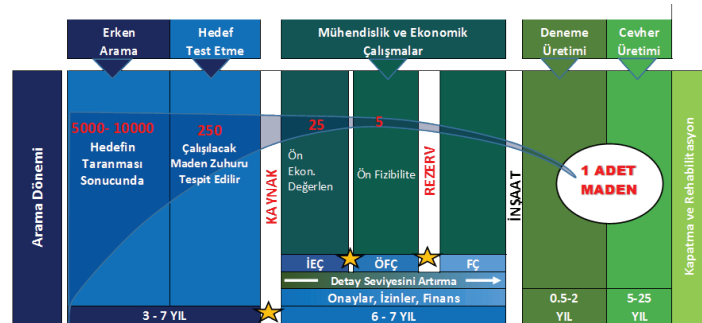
Erken Arama

Hedef Test Etme

Mühendislik ve Ekonomik Çalışmalar

Deneme Üretimi

Cevher Üretimi

Arama Dönemi

5000- 10000
Hedefin Taranması Sonucunda

250
Çalışılacak Maden Zuhuru Tespit Edilir

KAYNAK

25
Ön Ekon. Değerlen

5
Ön Fizibilite

REZERV

İNŞAAT

1 ADET MADEN

Kapatma ve Rehabilitasyon

İEÇ

ÖFÇ

FÇ

Detay Seviyesini Artırma

Onaylar, İzinler, Finans

3 - 7 YIL

6 - 7 YIL

0.5-2 YIL

5-25 YIL